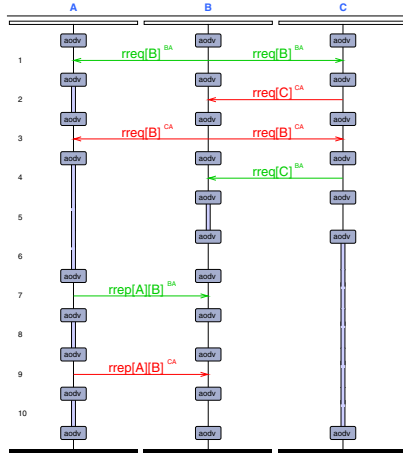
A
B
C
aodv
aodv
aodv
1
rreq[B]$^{BA}$
rreq[B]$^{BA}$
aodv
aodv
aodv
2
rreq[C]$^{CA}$
aodv
aodv
aodv
3
rreq[B]$^{CA}$
rreq[B]$^{CA}$
aodv
aodv
aodv
4
rreq[C]$^{BA}$
aodv
aodv
5
aodv
aodv
6
aodv
aodv
7
rrep[A][B]$^{BA}$
aodv
aodv
8
aodv
aodv
9
rrep[A][B]$^{CA}$
aodv
aodv
10
aodv
aodv
aodv